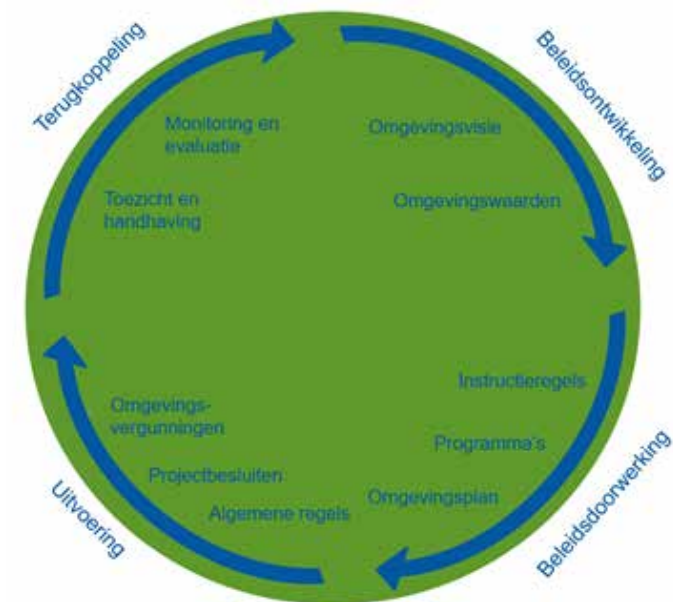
Terugkoppeling

Beleidsontwikkeling

Monitoring en evaluatie

Toezicht en handhaving

Omgevingsvisie

Omgevingswaarden

Instructieregels

Programma's

Omgevingsplan

Omgevings-vergunningen

Projectbesluiten

Algemene regels

Uitvoering

Beleidsdoorwerking